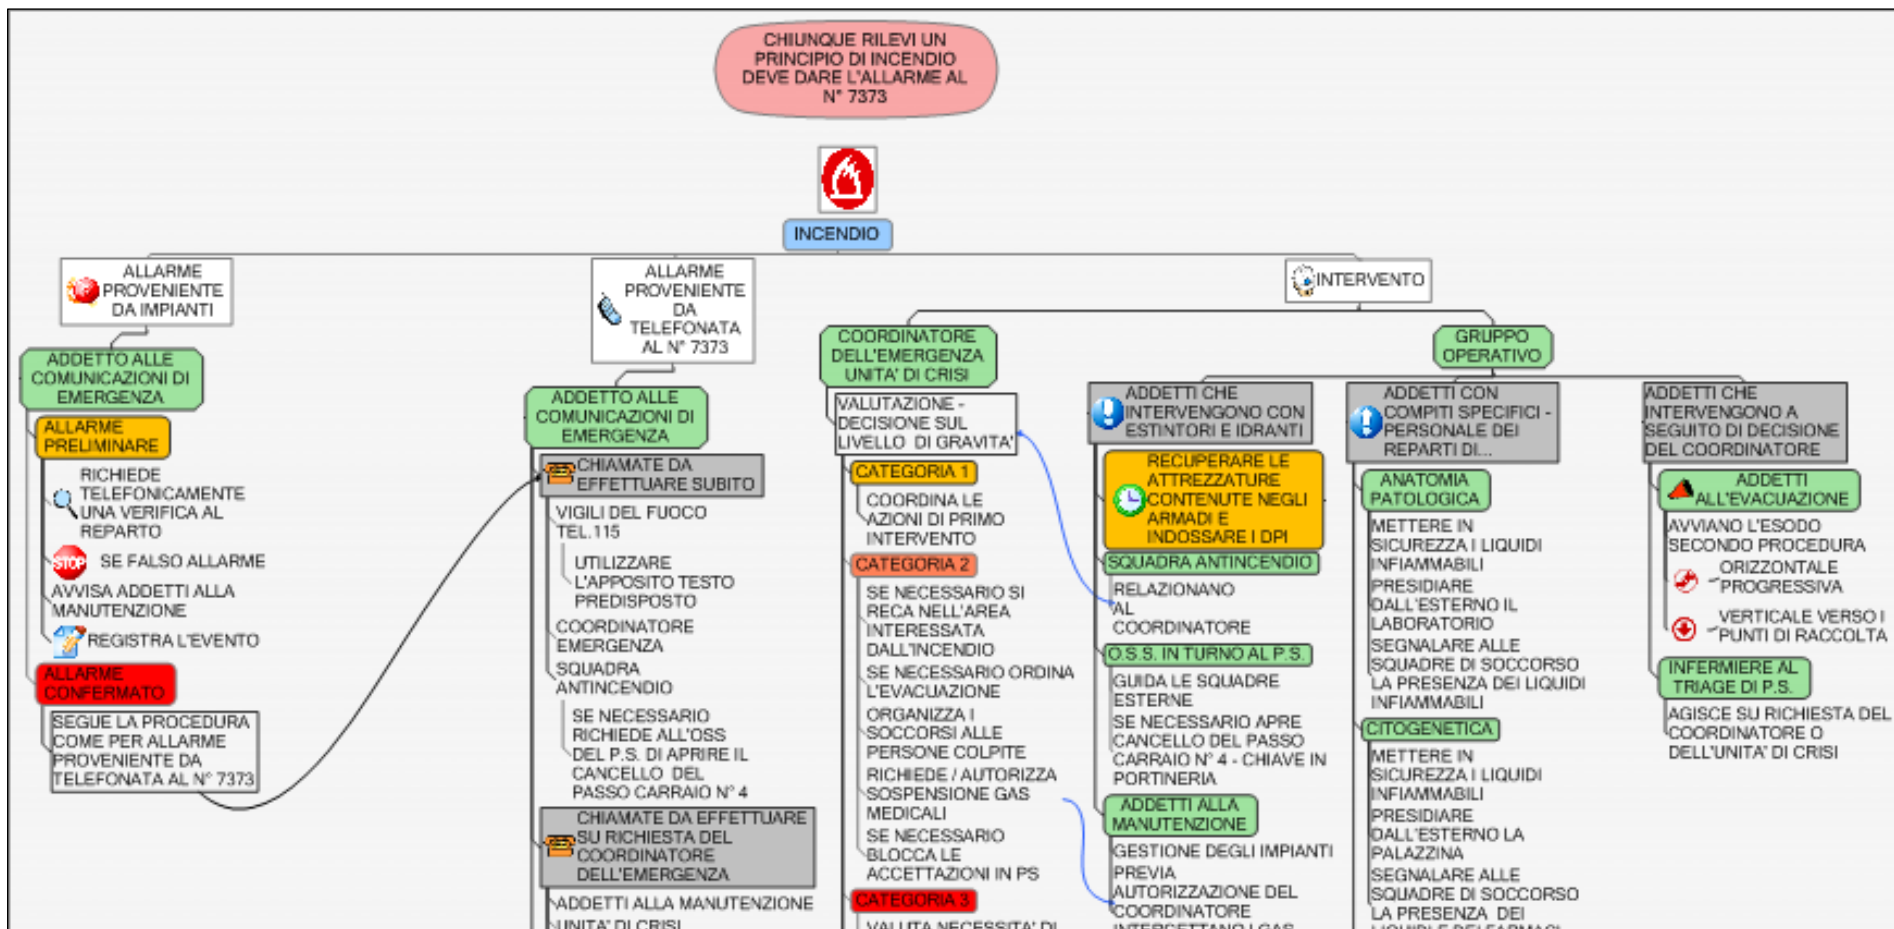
CHIUNQUE RILEVI UN PRINCIPIO DI INCENDIO DEVE DARE L'ALLARME AL N° 7373

INCENDIO

ALLARME PROVENIENTE DA IMPIANTI

ADDETTO ALLE COMUNICAZIONI DI EMERGENZA

ALLARME PRELIMINARE

RICHIEDE TELEFONICAMENTE UNA VERIFICA AL REPARTO

SE FALSO ALLARME

AVVISA ADDETTI ALLA MANUTENZIONE

REGISTRA L'EVENTO

ALLARME CONFERMATO

SEGUE LA PROCEDURA COME PER ALLARME PROVENIENTE DA TELEFONATA AL N° 7373

ALLARME PROVENIENTE DA TELEFONATA AL N° 7373

ADDETTO ALLE COMUNICAZIONI DI EMERGENZA

CHIAMATE DA EFFETTUARE SUBITO

VIGILI DEL FUOCO TEL.115

UTILIZZARE L'APPOSITO TESTO PREDISPOSTO

COORDINATORE EMERGENZA

SQUADRA ANTINCENDIO

SE NECESSARIO RICHIEDE ALL'OSS DEL P.S. DI APRIRE IL CANCELLO DEL PASSO CARRAIO N° 4

CHIAMATE DA EFFETTUARE SU RICHIESTA DEL COORDINATORE DELL'EMERGENZA

ADDETTI ALLA MANUTENZIONE

UNITA' DI CRISI

INTERVENTO

COORDINATORE DELL'EMERGENZA UNITA' DI CRISI

VALUTAZIONE - DECISIONE SUL LIVELLO DI GRAVITA'

CATEGORIA 1

COORDINA LE AZIONI DI PRIMO INTERVENTO

CATEGORIA 2

SE NECESSARIO SI RECA NELL'AREA INTERESSATA DALL'INCENDIO

SE NECESSARIO ORDINA L'EVACUAZIONE

ORGANIZZA I SOCCORSI ALLE PERSONE COLPITE

RICHIEDE / AUTORIZZA SOSPENSIONE GAS MEDICALI

SE NECESSARIO BLOCCA LE ACCETTAZIONI IN PS

CATEGORIA 3

VALUTA NECESSITA' DI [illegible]

GRUPPO OPERATIVO

ADDETTI CHE INTERVENGONO CON ESTINTORI E IDRANTI

RECUPERARE LE ATTREZZATURE CONTENUTE NEGLI ARMADI E INDOSSARE I DPI

SQUADRA ANTINCENDIO

RELAZIONANO AL COORDINATORE

O.S.S. IN TURNO AL P.S.

GUIDA LE SQUADRE ESTERNE

SE NECESSARIO APRE CANCELLO DEL PASSO CARRAIO N° 4 - CHIAVE IN PORTINERIA

ADDETTI ALLA MANUTENZIONE

GESTIONE DEGLI IMPIANTI PREVIA AUTORIZZAZIONE DEL COORDINATORE

INTERCETTANO I GAS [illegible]

ADDETTI CON COMPITI SPECIFICI - PERSONALE DEI REPARTI DI...

ANATOMIA PATOLOGICA

METTERE IN SICUREZZA I LIQUIDI INFIAMMABILI

PRESIDIARE DALL'ESTERNO IL LABORATORIO

SEGNALARE ALLE SQUADRE DI SOCCORSO LA PRESENZA DEI LIQUIDI INFIAMMABILI

CITOGENETICA

METTERE IN SICUREZZA I LIQUIDI INFIAMMABILI

PRESIDIARE DALL'ESTERNO LA PALAZZINA

SEGNALARE ALLE SQUADRE DI SOCCORSO LA PRESENZA DEI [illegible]

ADDETTI CHE INTERVENGONO A SEGUITO DI DECISIONE DEL COORDINATORE

ADDETTI ALL'EVACUAZIONE

AVVIANO L'ESODO SECONDO PROCEDURA

ORIZZONTALE PROGRESSIVA

VERTICALE VERSO I PUNTI DI RACCOLTA

INFERMIERE AL TRIAGE DI P.S.

AGISCE SU RICHIESTA DEL COORDINATORE O DELL'UNITA' DI CRISI